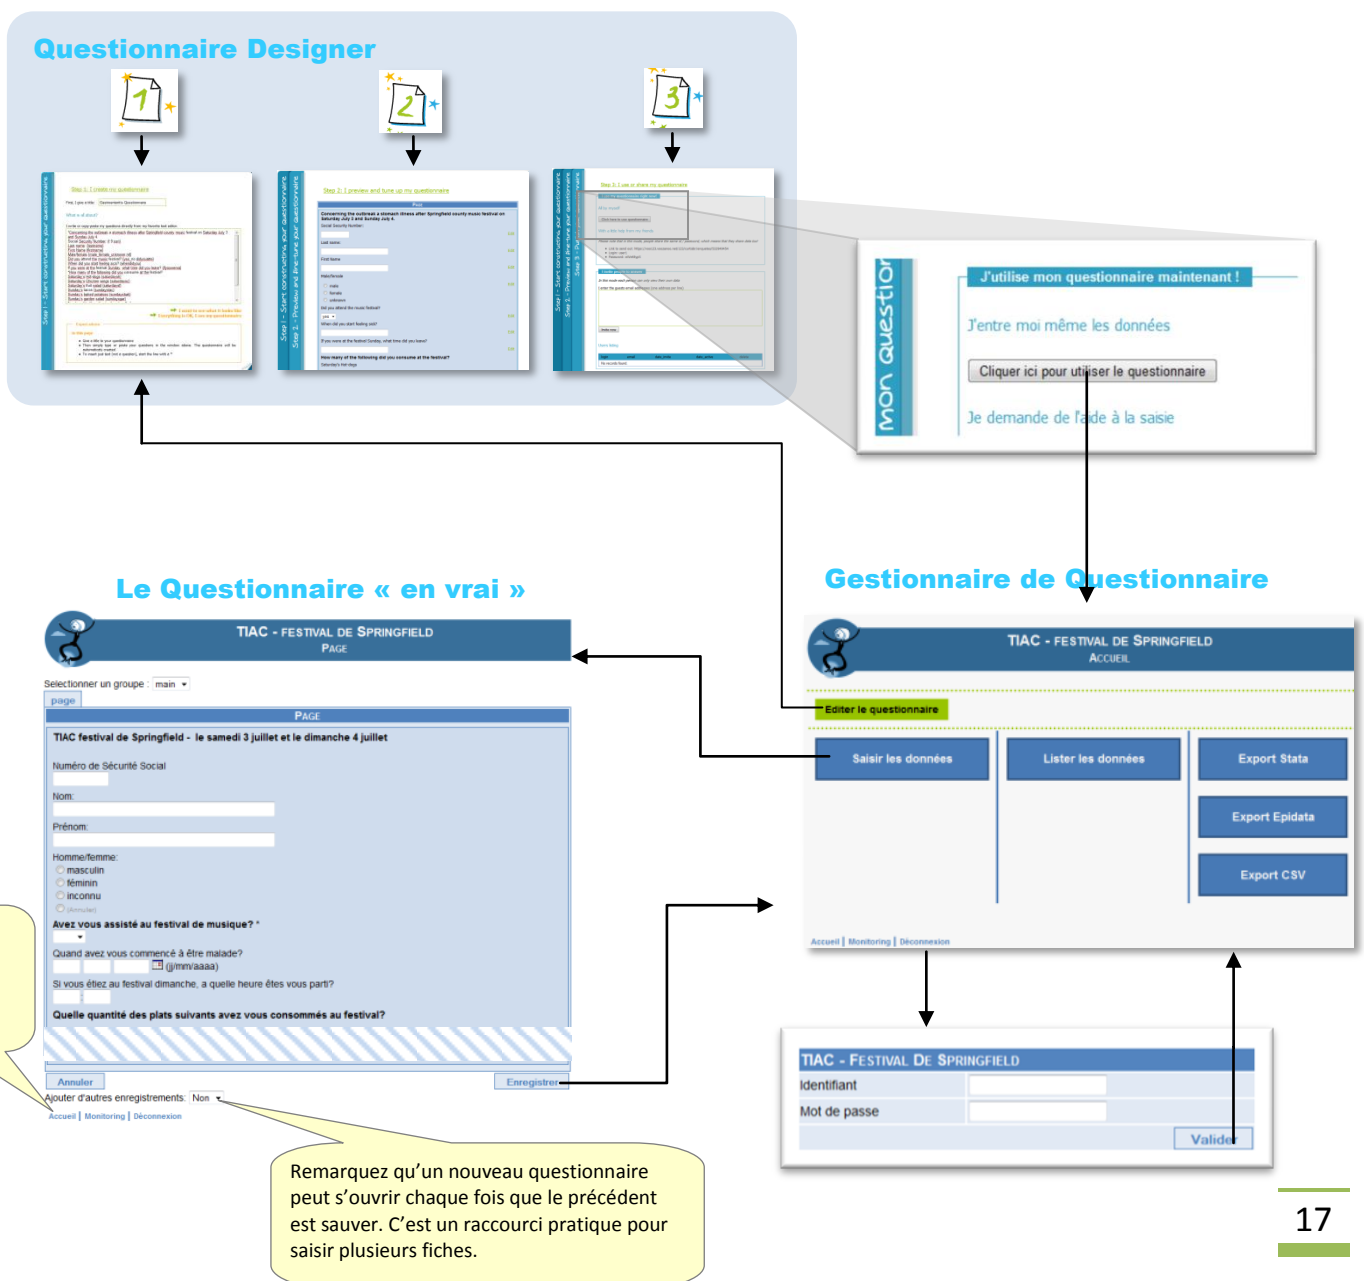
Questionnaire Designer

1

2

3

Step 1: Create my questionnaire

Step 2: I preview and tune up my questionnaire

Step 3: I use or share my questionnaire

mon question

J'utilise mon questionnaire maintenant !

J'entre moi même les données

Cliquer ici pour utiliser le questionnaire

Je demande de l'aide à la saisie

Le Questionnaire « en vrai »

TIAC - FESTIVAL DE SPRINGFIELD
PAGE

Selectionner un groupe : main

page

PAGE

TIAC festival de Springfield - le samedi 3 juillet et le dimanche 4 juillet

Numéro de Sécurité Social

Nom:

Prénom:

Homme/femme:
masculin
féminin
inconnu
(Annuler)

Avez vous assisté au festival de musique? *

Quand avez vous commencé à être malade? (jj/mm/aaaa)

Si vous étiez au festival dimanche, a quelle heure êtes vous parti?

Quelle quantité des plats suivants avez vous consommés au festival?

Annuler

Enregistrer

Ajouter d'autres enregistrements: Non

Accueil | Monitoring | Déconnexion

Gestionnaire de Questionnaire

TIAC - FESTIVAL DE SPRINGFIELD
ACCUEIL

Editer le questionnaire

Saisir les données

Lister les données

Export Stata

Export Epidata

Export CSV

Accueil | Monitoring | Déconnexion

TIAC - FESTIVAL DE SPRINGFIELD

Identifiant

Mot de passe

Valider

Remarquez qu'un nouveau questionnaire peut s'ouvrir chaque fois que le précédent est sauver. C'est un raccourci pratique pour saisir plusieurs fiches.

17